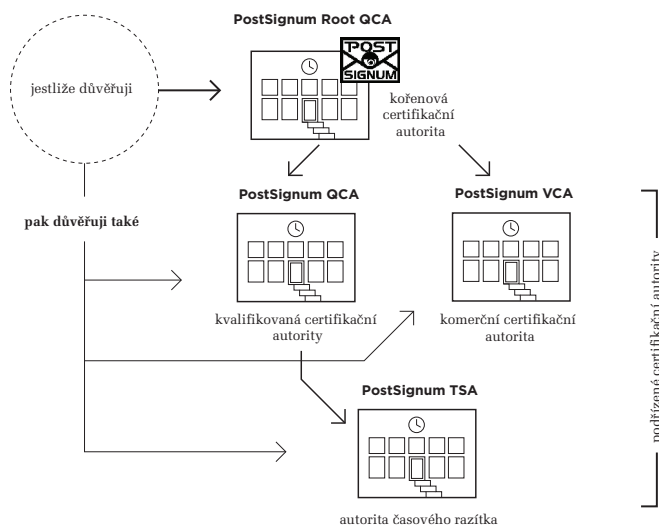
PostSignum Root QCA

POST SIGNUM

jestliže důvěřuji

kořenová certifikační autorita

PostSignum QCA

PostSignum VCA

pak důvěřuji také

kvalifikovaná certifikační autority

komerční certifikační autorita

PostSignum TSA

autorita časového razítka

podřízené certifikační autority